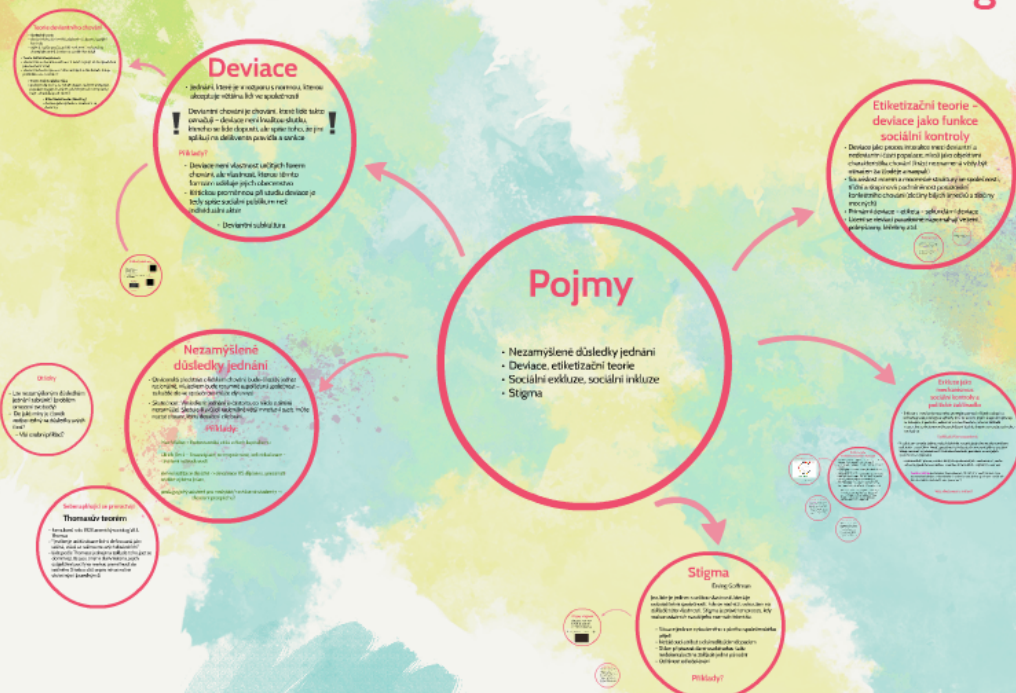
Pojmy

• Nezamýšlené důsledky jednání
• Deviace, etiketizační teorie
• Sociální exkluze, sociální inkluze
• Stigma

Deviace

• Jednání, které je v rozporu s normou, kterou akceptuje většina lidí ve společnosti

Deviantní chování je chování, které lidé takto označují – deviace není kvalitou skutku, kterého se lidé dopustí, ale spíše tohoe, že jiní uplatňují na delikventa pravidla a sankce

Příklady?

• Deviace není vlastností určitých forem chování, ale vlastností, kterou těmto formám uděluje jejich obecenstvo
• Kritickou proměnnou při studiu deviace je tedy spíše sociální publikum než individuální aktér

• Deviantní subkultura

Teorie deviantního chování

Etiketizační teorie – deviace jako funkce sociální kontroly

• Deviace jako proces interakce mezi deviantní a nedeviantní částí populace; místo jako objektivní charakteristika chování (lhaní) nesnaží se vůbec být označen za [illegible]
• Sociologové z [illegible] (Lemert) se zabývají tím, kdo a jak označuje druhé
• Primární deviace – sekundární deviace
• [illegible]

Nezamýšlené důsledky jednání

• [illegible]

Příklady:

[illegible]

Otázky

• Lze nezamýšleným důsledkům jednání zabránit (problém omezené racionality)?
• Do jaké míry je člověk zodpovědný za důsledky svých činů?
• Má cenu plánovat?

Sebenaplňující se proroctví

Thomasův teorém

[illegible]

Stigma

Erving Goffman

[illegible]

Příklady?

Exkluze jako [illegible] sociální kontroly a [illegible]

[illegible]